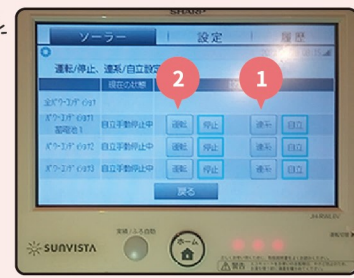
SHARP

ソーラー | 設定 | 履歴

運転/停止、連系/自立設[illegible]

現在の状態

全パワーコンディショナ

パワーコンディショナ1 蓄電池1 | 自立手動停止中 | 運転 | 停止 | 連系 | 自立

パワーコンディショナ2 | 自立手動停止中 | 運転 | 停止 | 連系 | 自立

パワーコンディショナ3 | 自立手動停止中 | 運転 | 停止 | 連系 | 自立

戻る

2

1

SUNVISTA

ホーム